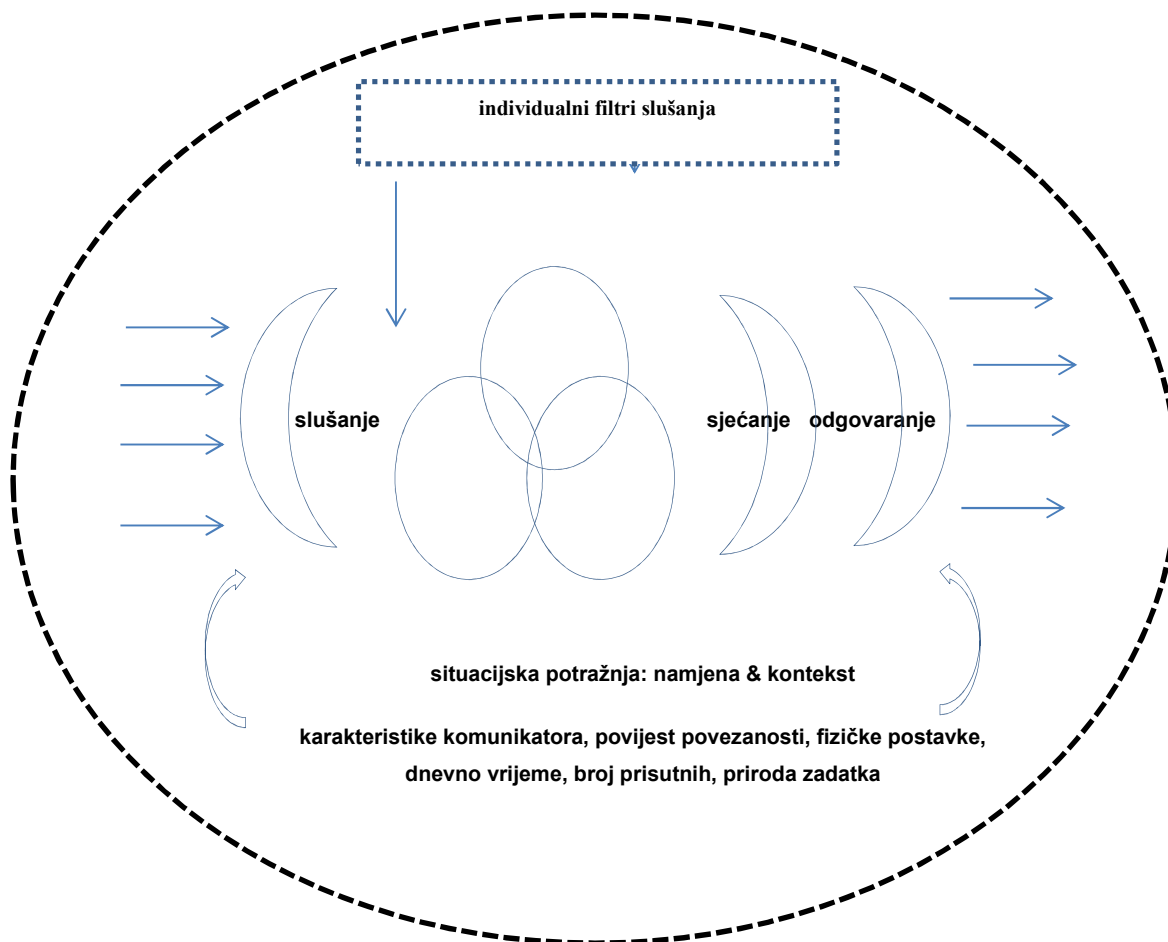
individualni filtri slušanja

slušanje

sjećanje

odgovaranje

situacijska potražnja: namjena & kontekst

karakteristike komunikatora, povijest povezanosti, fizičke postavke, dnevno vrijeme, broj prisutnih, priroda zadatka